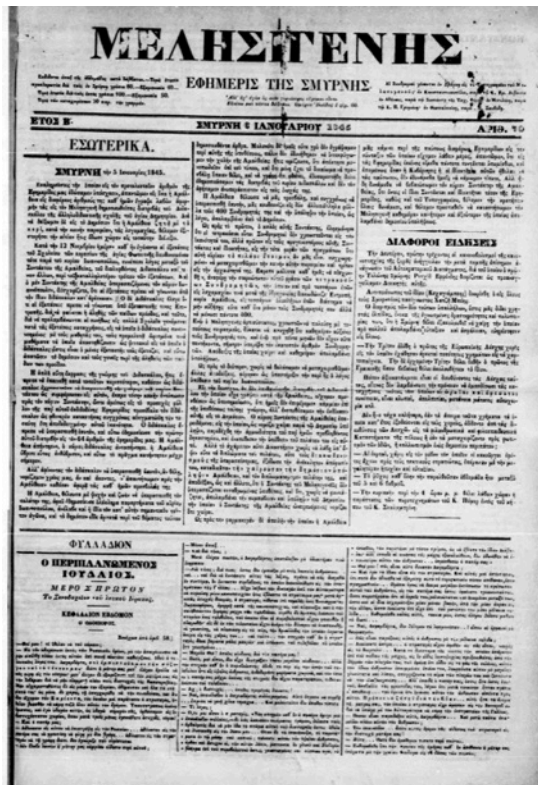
ΜΕΛΗΣΙΓΕΝΗΣ

ΕΦΗΜΕΡΙΣ ΤΗΣ ΣΜΥΡΝΗΣ

ΕΤΟΣ Β. ΣΜΥΡΝΗ 6 ΙΑΝΟΥΑΡΙΟΥ 1845 ΑΡΙΘ. 75

ΕΣΩΤΕΡΙΚΑ.

ΣΜΥΡΝΗ τῇ 5 Ιανουαρίου, 1845.

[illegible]

ΔΙΑΦΟΡΟΙ ΕΙΔΗΣΕΙΣ

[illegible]

ΦΥΛΛΑΔΙΟΝ

Ο ΠΕΡΙΠΛΑΝΩΜΕΝΟΣ ΙΟΥΔΑΙΟΣ.

ΜΕΡΟΣ ΠΡΩΤΟΝ

ΚΕΦΑΛΑΙΟΝ ΤΡΙΤΟΝ

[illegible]